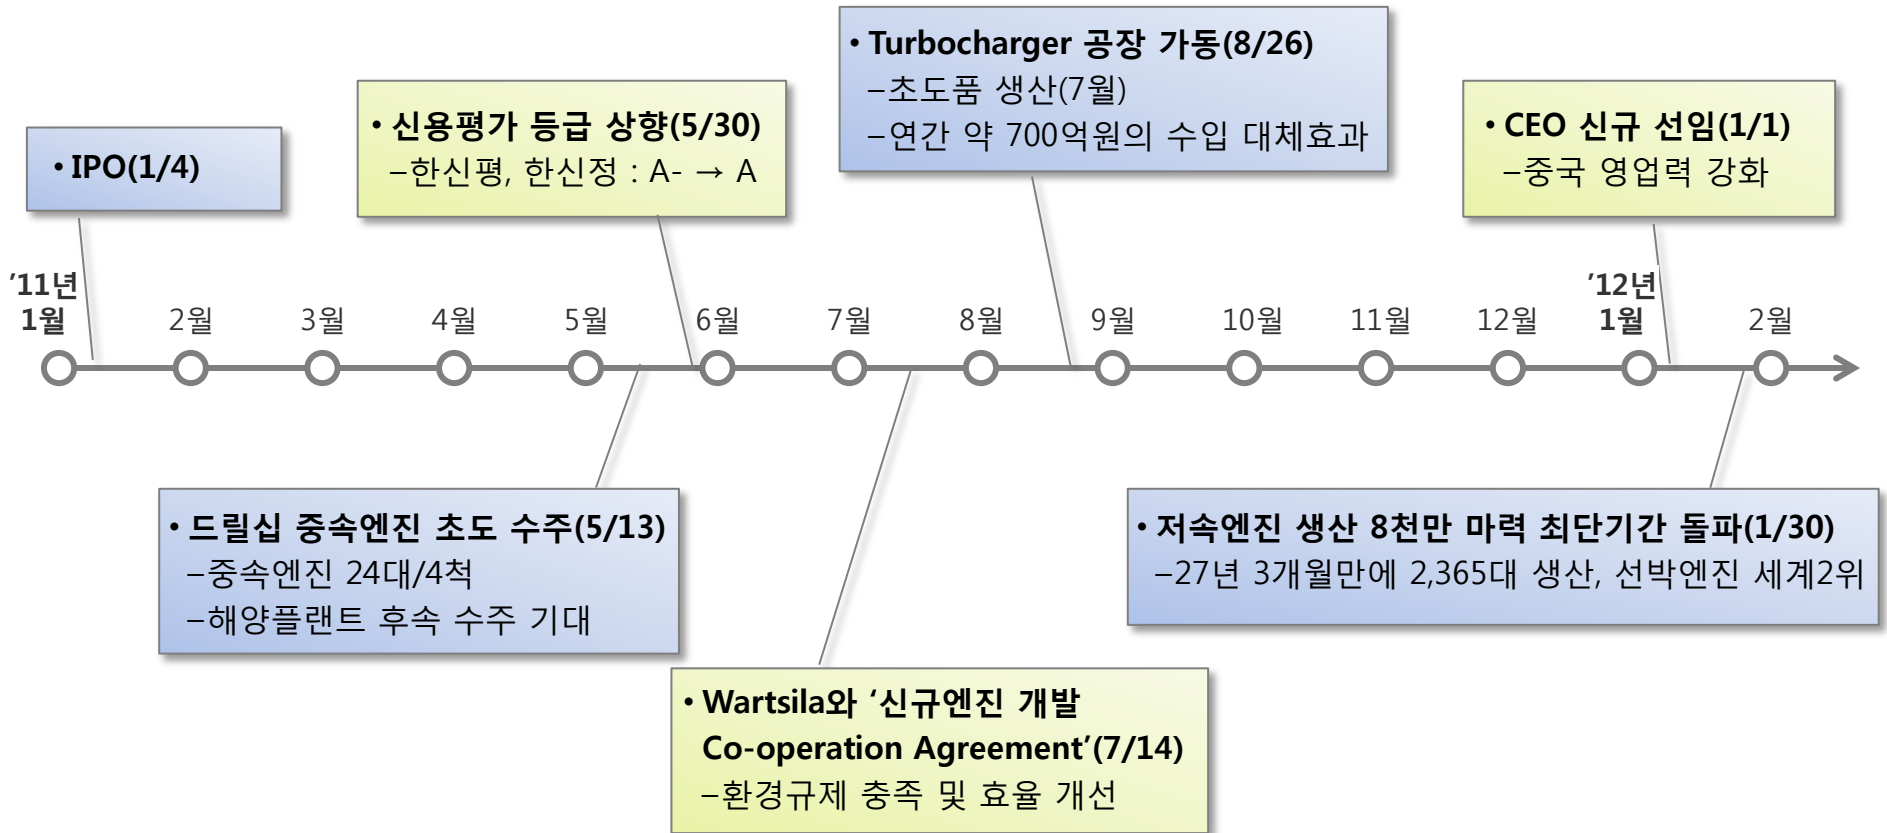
• IPO(1/4)

• 신용평가 등급 상향(5/30)
–한신평, 한신정 : A- → A

• Turbocharger 공장 가동(8/26)
–초도품 생산(7월)
–연간 약 700억원의 수입 대체효과

• CEO 신규 선임(1/1)
–중국 영업력 강화

'11년 1월
2월
3월
4월
5월
6월
7월
8월
9월
10월
11월
12월
'12년 1월
2월

• 드릴십 중속엔진 초도 수주(5/13)
–중속엔진 24대/4척
–해양플랜트 후속 수주 기대

• Wartsila와 '신규엔진 개발 Co-operation Agreement'(7/14)
–환경규제 충족 및 효율 개선

• 저속엔진 생산 8천만 마력 최단기간 돌파(1/30)
–27년 3개월만에 2,365대 생산, 선박엔진 세계2위